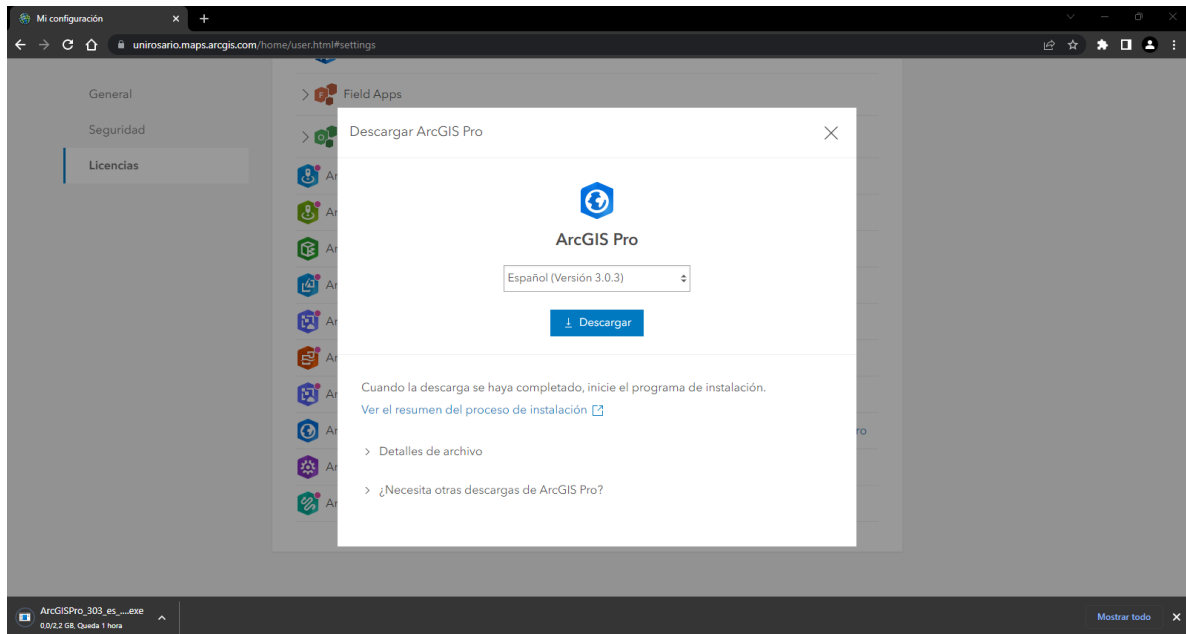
Mi configuración

unirosario.maps.arcgis.com/home/user.html#settings

General

Seguridad

Licencias

Field Apps

Ar
Ar
Ar
Ar
Ar
Ar
Ar
Ar
Ar
Ar

ro

Descargar ArcGIS Pro

ArcGIS Pro

Español (Versión 3.0.3)

Descargar

Cuando la descarga se haya completado, inicie el programa de instalación.

Ver el resumen del proceso de instalación

Detalles de archivo

¿Necesita otras descargas de ArcGIS Pro?

ArcGISPro_303_es_....exe
0,0/2,2 GB, Queda 1 hora

Mostrar todo